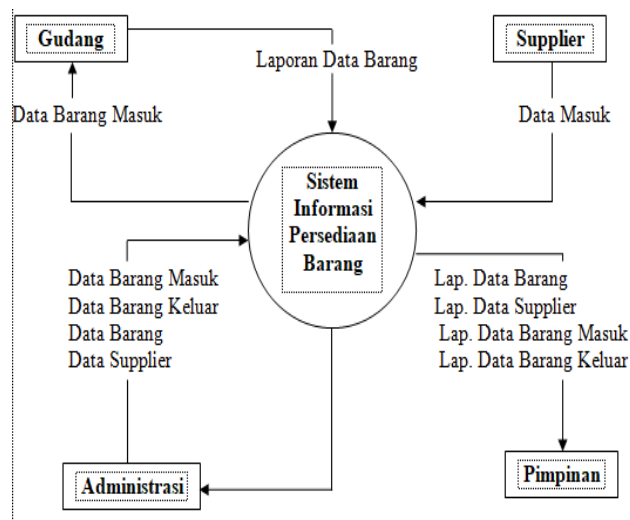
Gudang

Laporan Data Barang

Supplier

Data Barang Masuk

Data Masuk

Sistem Informasi Persediaan Barang

Data Barang Masuk
Data Barang Keluar
Data Barang
Data Supplier

Lap. Data Barang
Lap. Data Supplier
Lap. Data Barang Masuk
Lap. Data Barang Keluar

Administrasi

Pimpinan